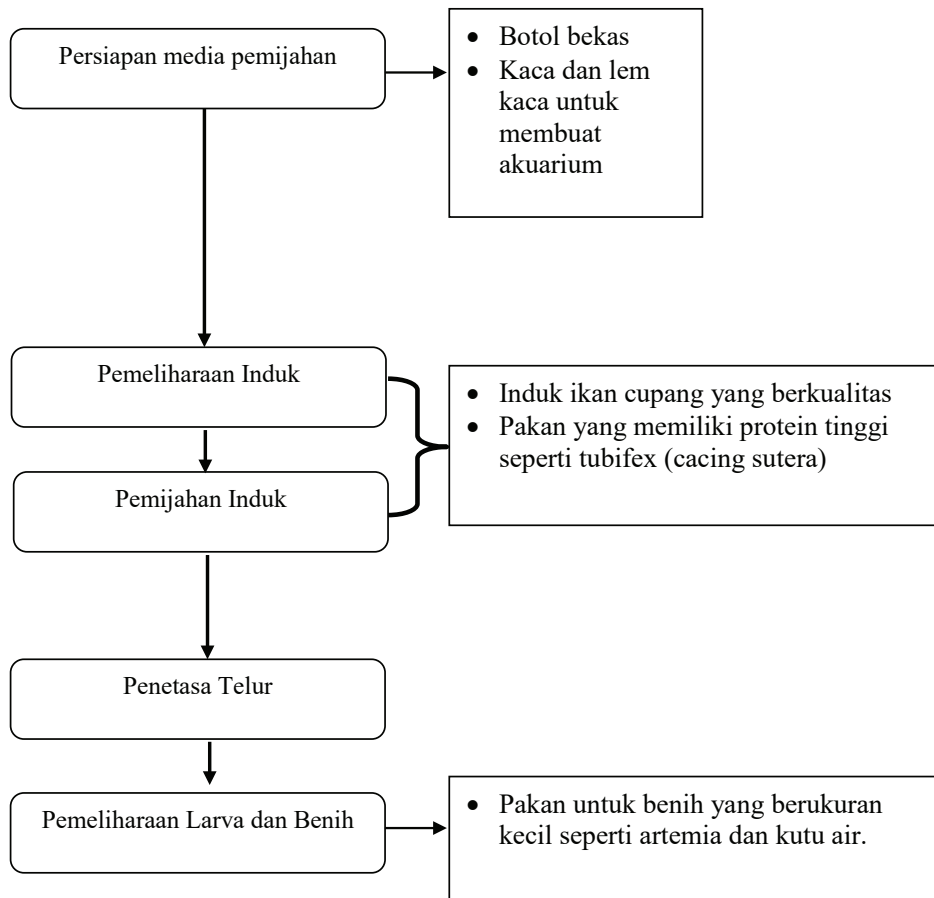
Persiapan media pemijahan

- Botol bekas
- Kaca dan lem kaca untuk membuat akuarium

Pemeliharaan Induk

Pemijahan Induk

- Induk ikan cupang yang berkualitas
- Pakan yang memiliki protein tinggi seperti tubifex (cacing sutera)

Penetasa Telur

Pemeliharaan Larva dan Benih

- Pakan untuk benih yang berukuran kecil seperti artemia dan kutu air.